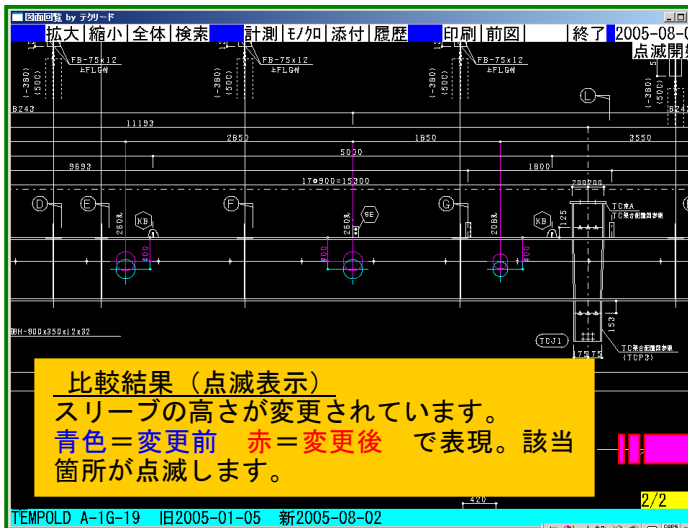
図面回覧 by テクリード

拡大 | 縮小 | 全体 | 検索 | 計測 | モノクロ | 添付 | 履歴 | 印刷 | 前図 | 終了 2005-08-0

点滅開

FB-75x12
上FLG削

(-380)
(500)

FB-75x12
上FLG削

(-380)
(500)

FB-75x12
上FLG削

(-380)
(500)

(-380)
(500)

B243

L

11193

2850

1850

3550

5000

17@900=15300

9693

1800

200 200

D

E

F

G

KB

SE

KB

260

260

208

TC梁A
TC梁仕口補強詳細参照

BH-900x350x12x32

TCJ1

TC梁仕口補強詳細参照
(TCP3)

比較結果（点滅表示）

スリーブの高さが変更されています。

青色＝変更前　赤＝変更後　で表現。該当箇所が点滅します。

420

2/2

TEMPOLD A-1G-19　旧2005-01-05　新2005-08-02